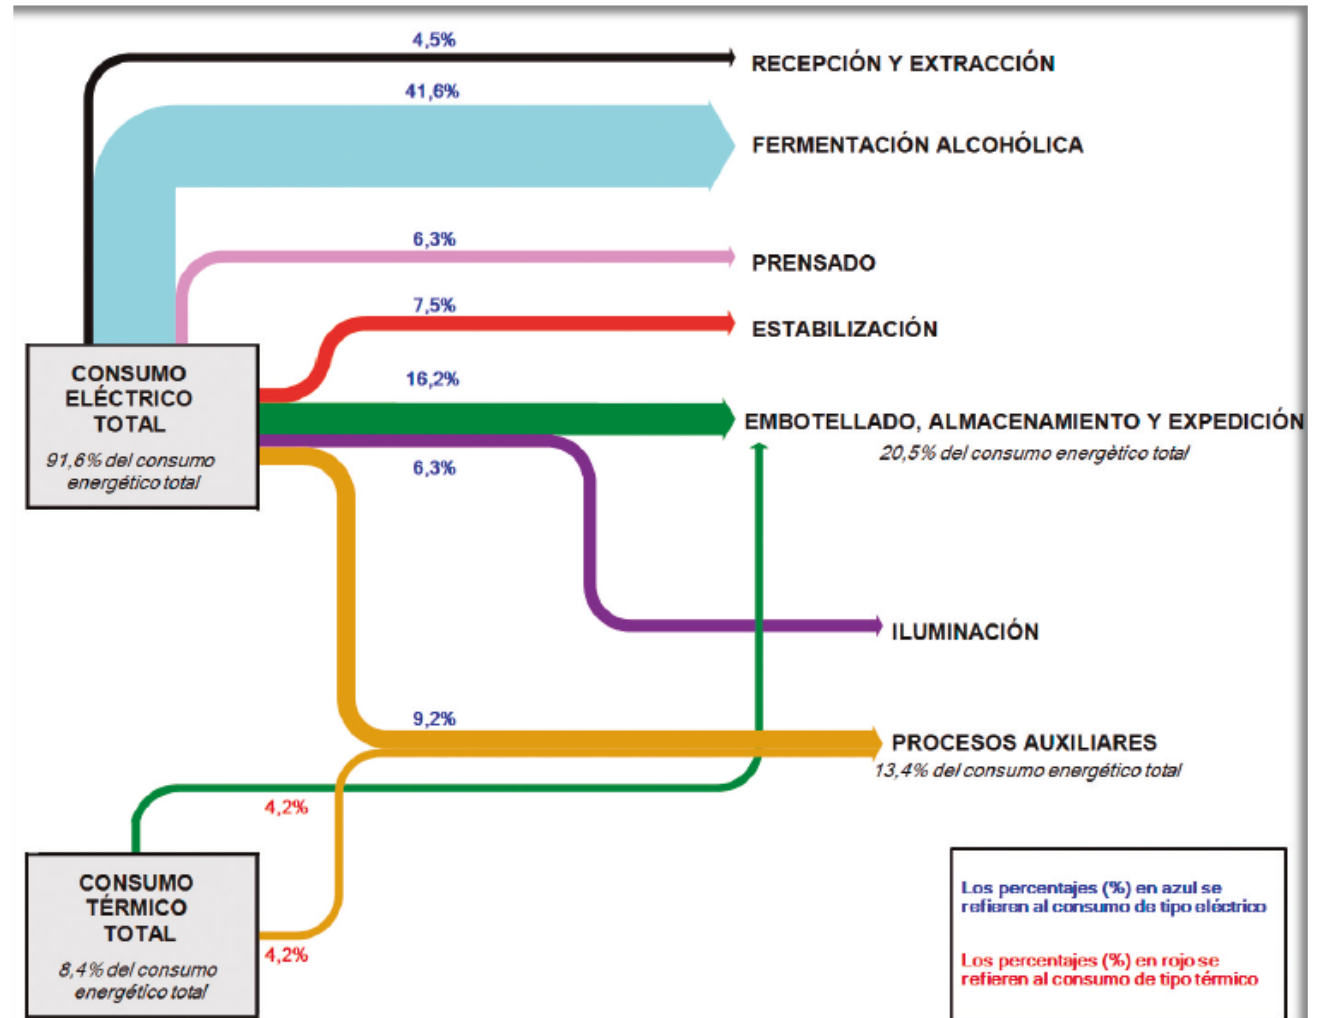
4,5%
RECEPCIÓN Y EXTRACCIÓN

41,6%
FERMENTACIÓN ALCOHÓLICA

6,3%
PRENSADO

7,5%
ESTABILIZACIÓN

CONSUMO ELÉCTRICO TOTAL
91,6% del consumo energético total

16,2%
EMBOTELLADO, ALMACENAMIENTO Y EXPEDICIÓN
20,5% del consumo energético total

6,3%
ILUMINACIÓN

9,2%
PROCESOS AUXILIARES
13,4% del consumo energético total

4,2%

CONSUMO TÉRMICO TOTAL
8,4% del consumo energético total

4,2%

Los percentajes (%) en azul se refieren al consumo de tipo eléctrico

Los percentajes (%) en rojo se refieren al consumo de tipo térmico